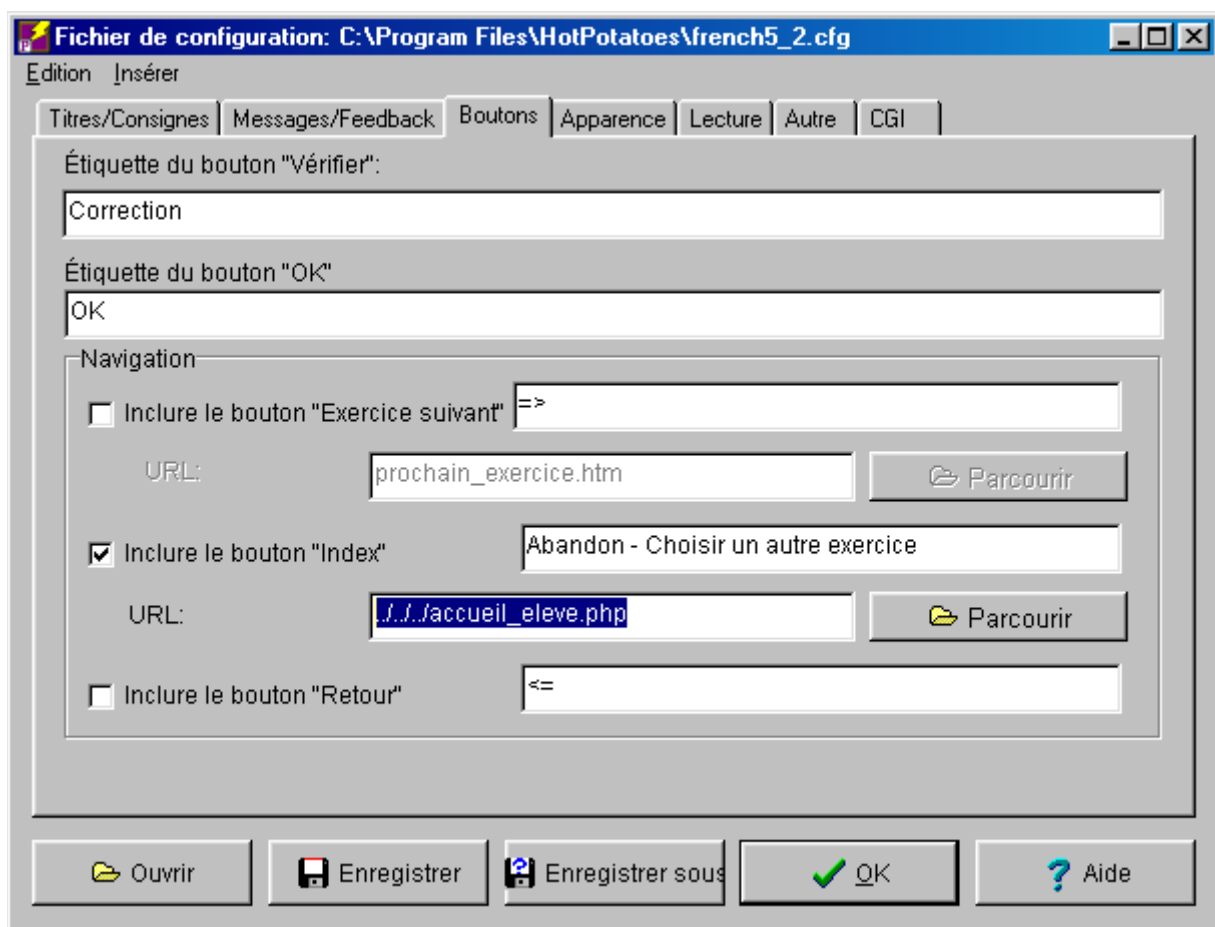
Fichier de configuration: C:\Program Files\HotPotatoes\french5_2.cfg

Edition Insérer

Titres/Consignes | Messages/Feedback | Boutons | Apparence | Lecture | Autre | CGI

Étiquette du bouton "Vérifier":

Correction

Étiquette du bouton "OK"

OK

Navigation

Inclure le bouton "Exercice suivant" =>

URL: prochain_exercice.htm Parcourir

Inclure le bouton "Index" Abandon - Choisir un autre exercice

URL: ../../../accueil_eleve.php Parcourir

Inclure le bouton "Retour" <=

Ouvrir Enregistrer Enregistrer sous OK Aide